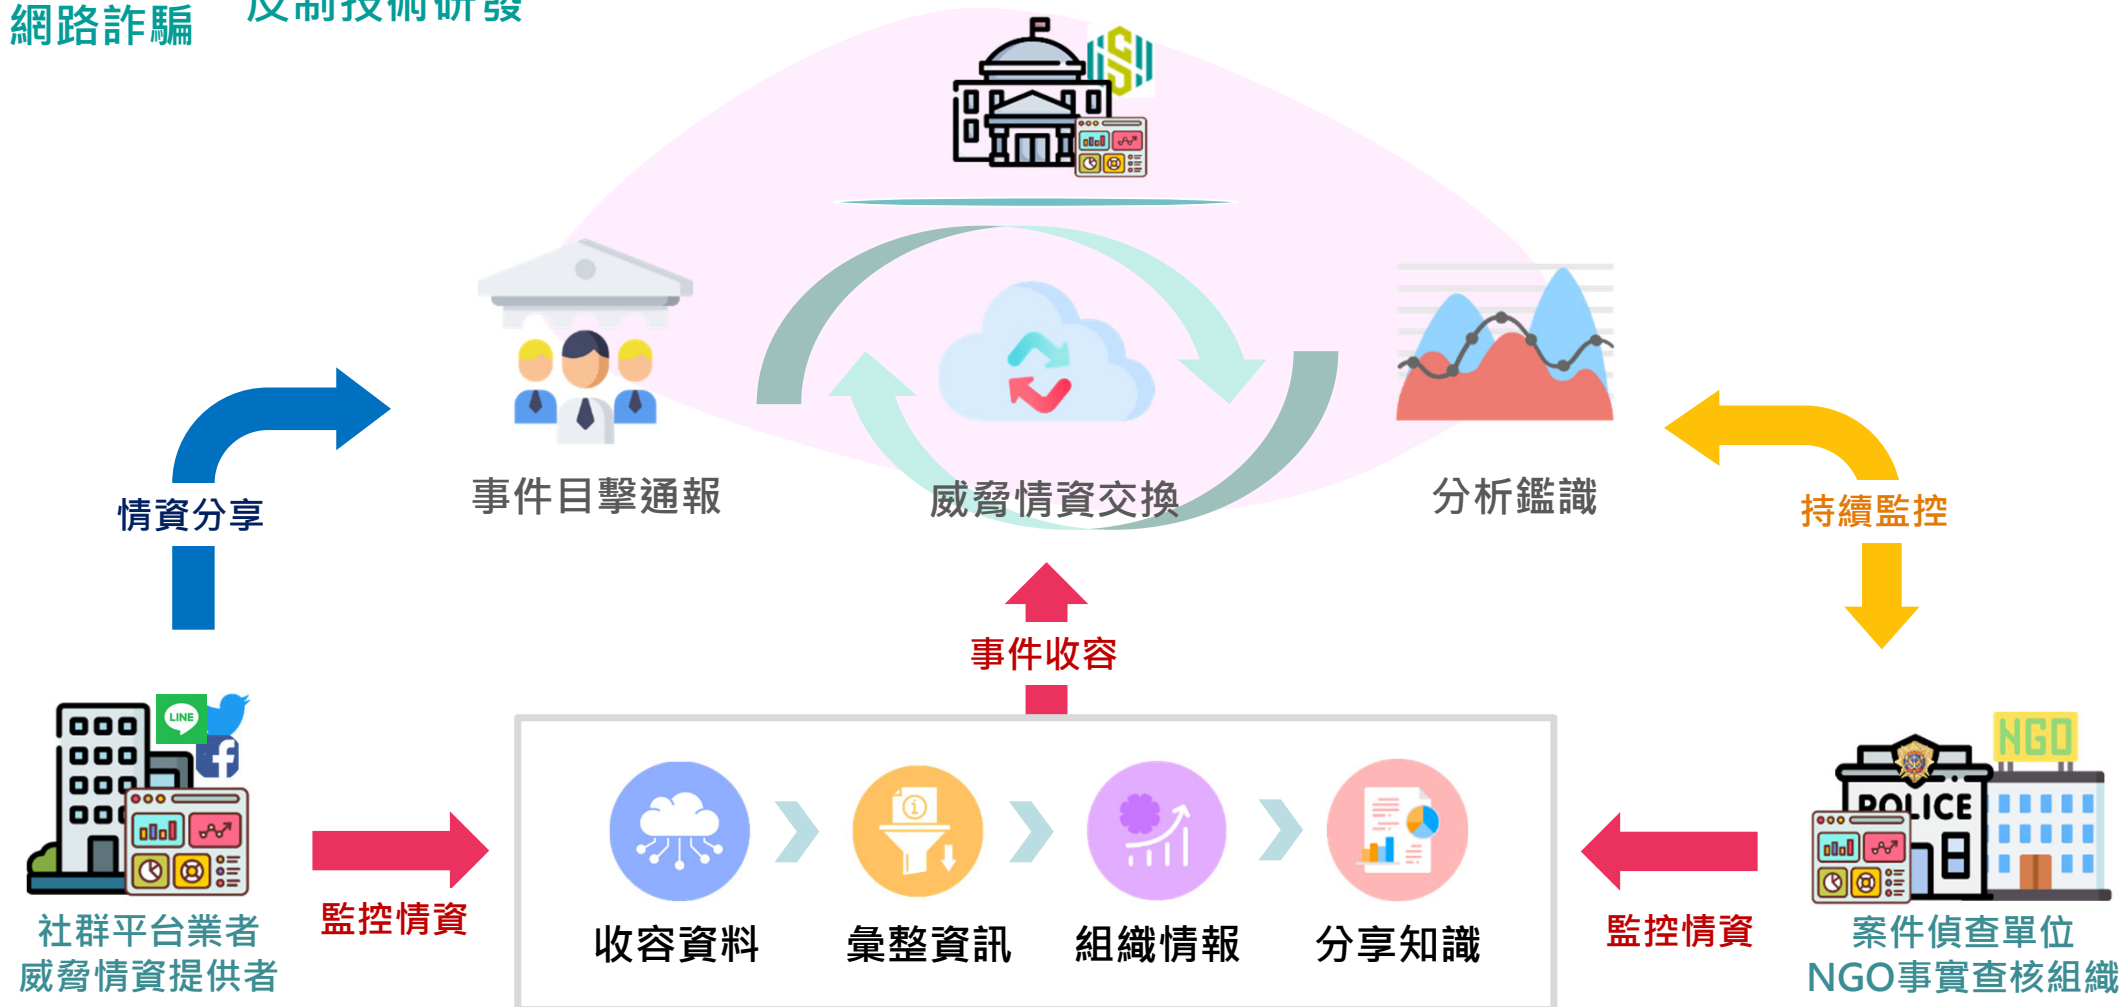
網路詐騙 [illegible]制技術研發

事件目擊通報

威脅情資交換

分析鑑識

情資分享

持續監控

事件收容

LINE

POLICE

NGO

社群平台業者
威脅情資提供者

監控情資

收容資料

彙整資訊

組織情報

分享知識

監控情資

案件偵查單位
NGO事實查核組織